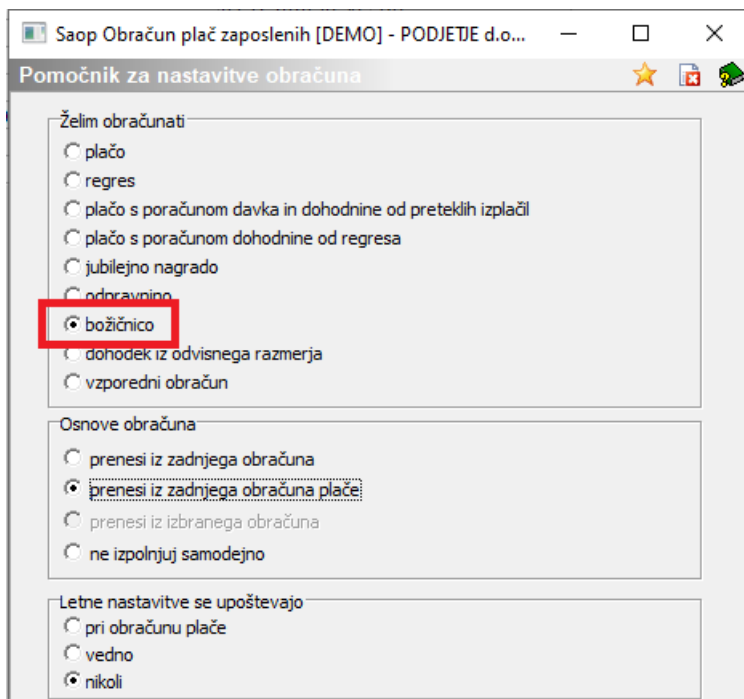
Saop Obračun plač zaposlenih [DEMO] - PODJETJE d.o...

Pomočnik za nastavitve obračuna

Želim obračunati
plačo
regres
plačo s poračunom davka in dohodnine od preteklih izplačil
plačo s poračunom dohodnine od regresa
jubilejno nagrado
odpravnino
božičnico
dohodek iz odvisnega razmerja
vzporedni obračun

Osnove obračuna
prenesi iz zadnjega obračuna
prenesi iz zadnjega obračuna plače
prenesi iz izbranega obračuna
ne izpolnjuj samodejno

Letne nastavitve se upoštevajo
pri obračunu plače
vedno
nikoli